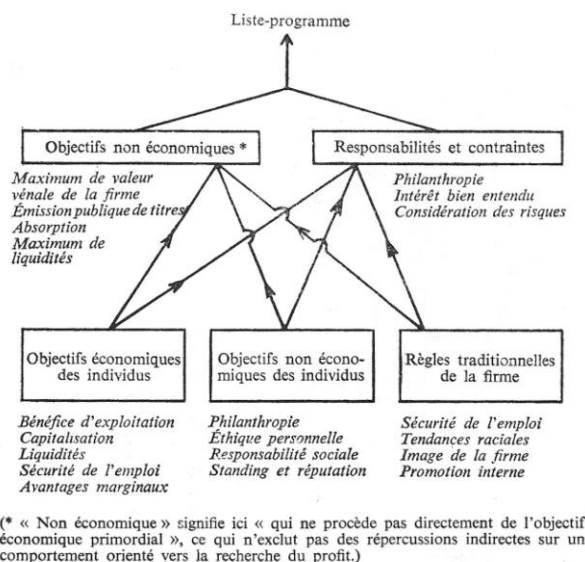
Liste-programme

Objectifs non économiques *

Responsabilités et contraintes

Maximum de valeur vénale de la firme
Émission publique de titres
Absorption
Maximum de liquidités

Philanthropie
Intérêt bien entendu
Considération des risques

Objectifs économiques des individus

Objectifs non économiques des individus

Règles traditionnelles de la firme

Bénéfice d'exploitation
Capitalisation
Liquidités
Sécurité de l'emploi
Avantages marginaux

Philanthropie
Éthique personnelle
Responsabilité sociale
Standing et réputation

Sécurité de l'emploi
Tendances raciales
Image de la firme
Promotion interne

(* « Non économique » signifie ici « qui ne procède pas directement de l'objectif économique primordial », ce qui n'exclut pas des répercussions indirectes sur un comportement orienté vers la recherche du profit.)